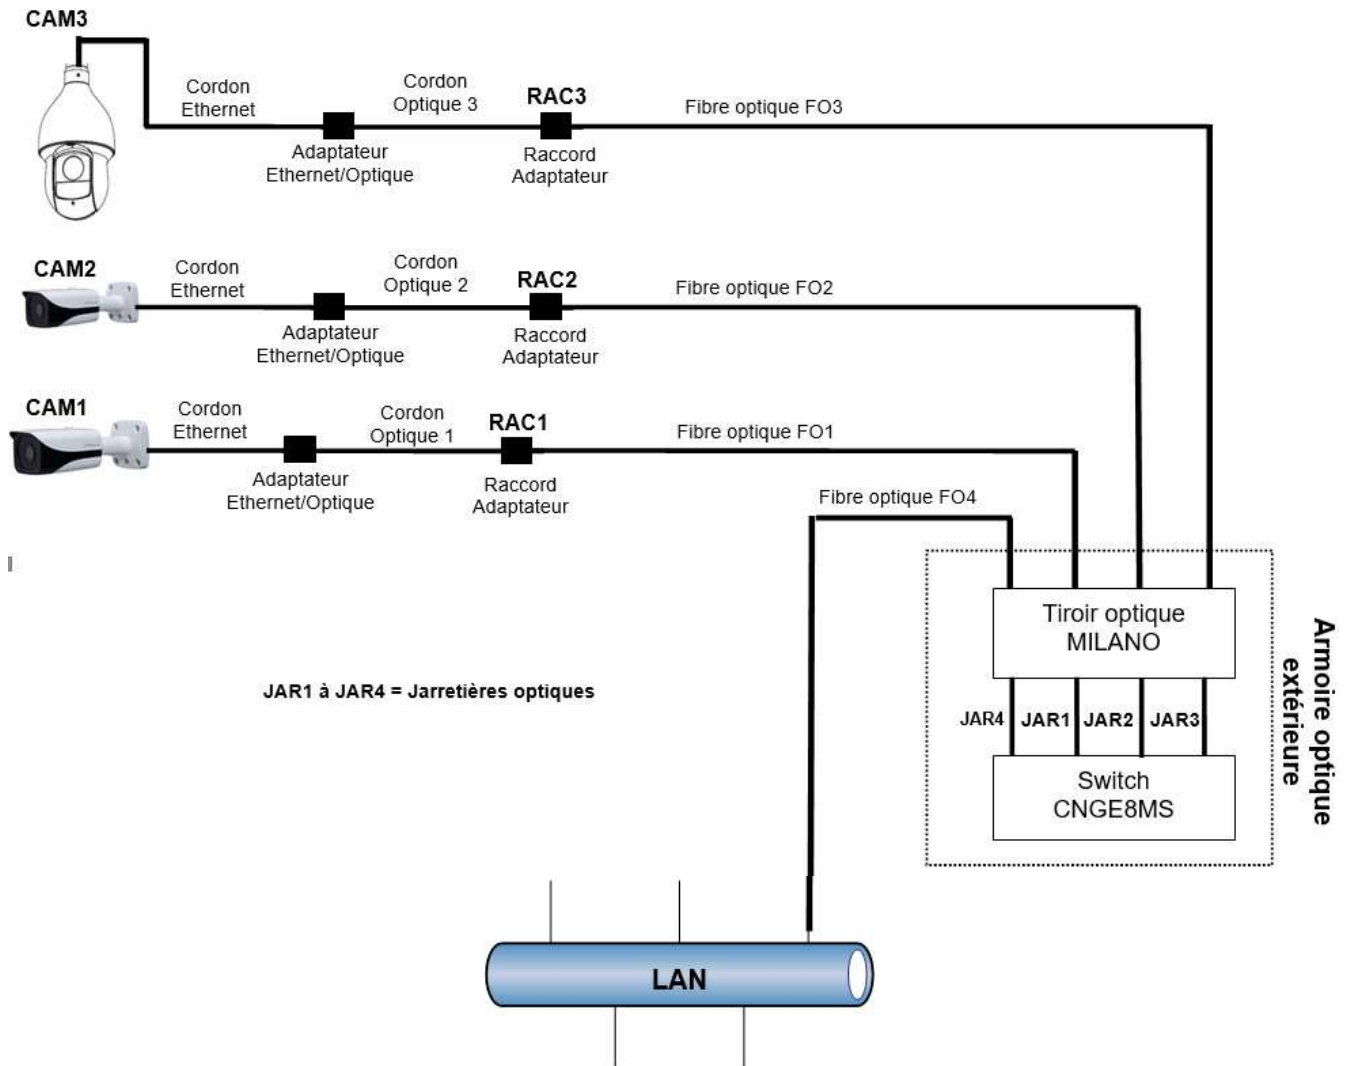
CAM3

Cordon Ethernet

Cordon Optique 3

RAC3

Fibre optique FO3

Adaptateur Ethernet/Optique

Raccord Adaptateur

CAM2

Cordon Ethernet

Cordon Optique 2

RAC2

Fibre optique FO2

Adaptateur Ethernet/Optique

Raccord Adaptateur

CAM1

Cordon Ethernet

Cordon Optique 1

RAC1

Fibre optique FO1

Adaptateur Ethernet/Optique

Raccord Adaptateur

Fibre optique FO4

Tiroir optique MILANO

JAR1 à JAR4 = Jarretières optiques

JAR4 JAR1 JAR2 JAR3

Switch CNGE8MS

Armoire optique extérieure

LAN